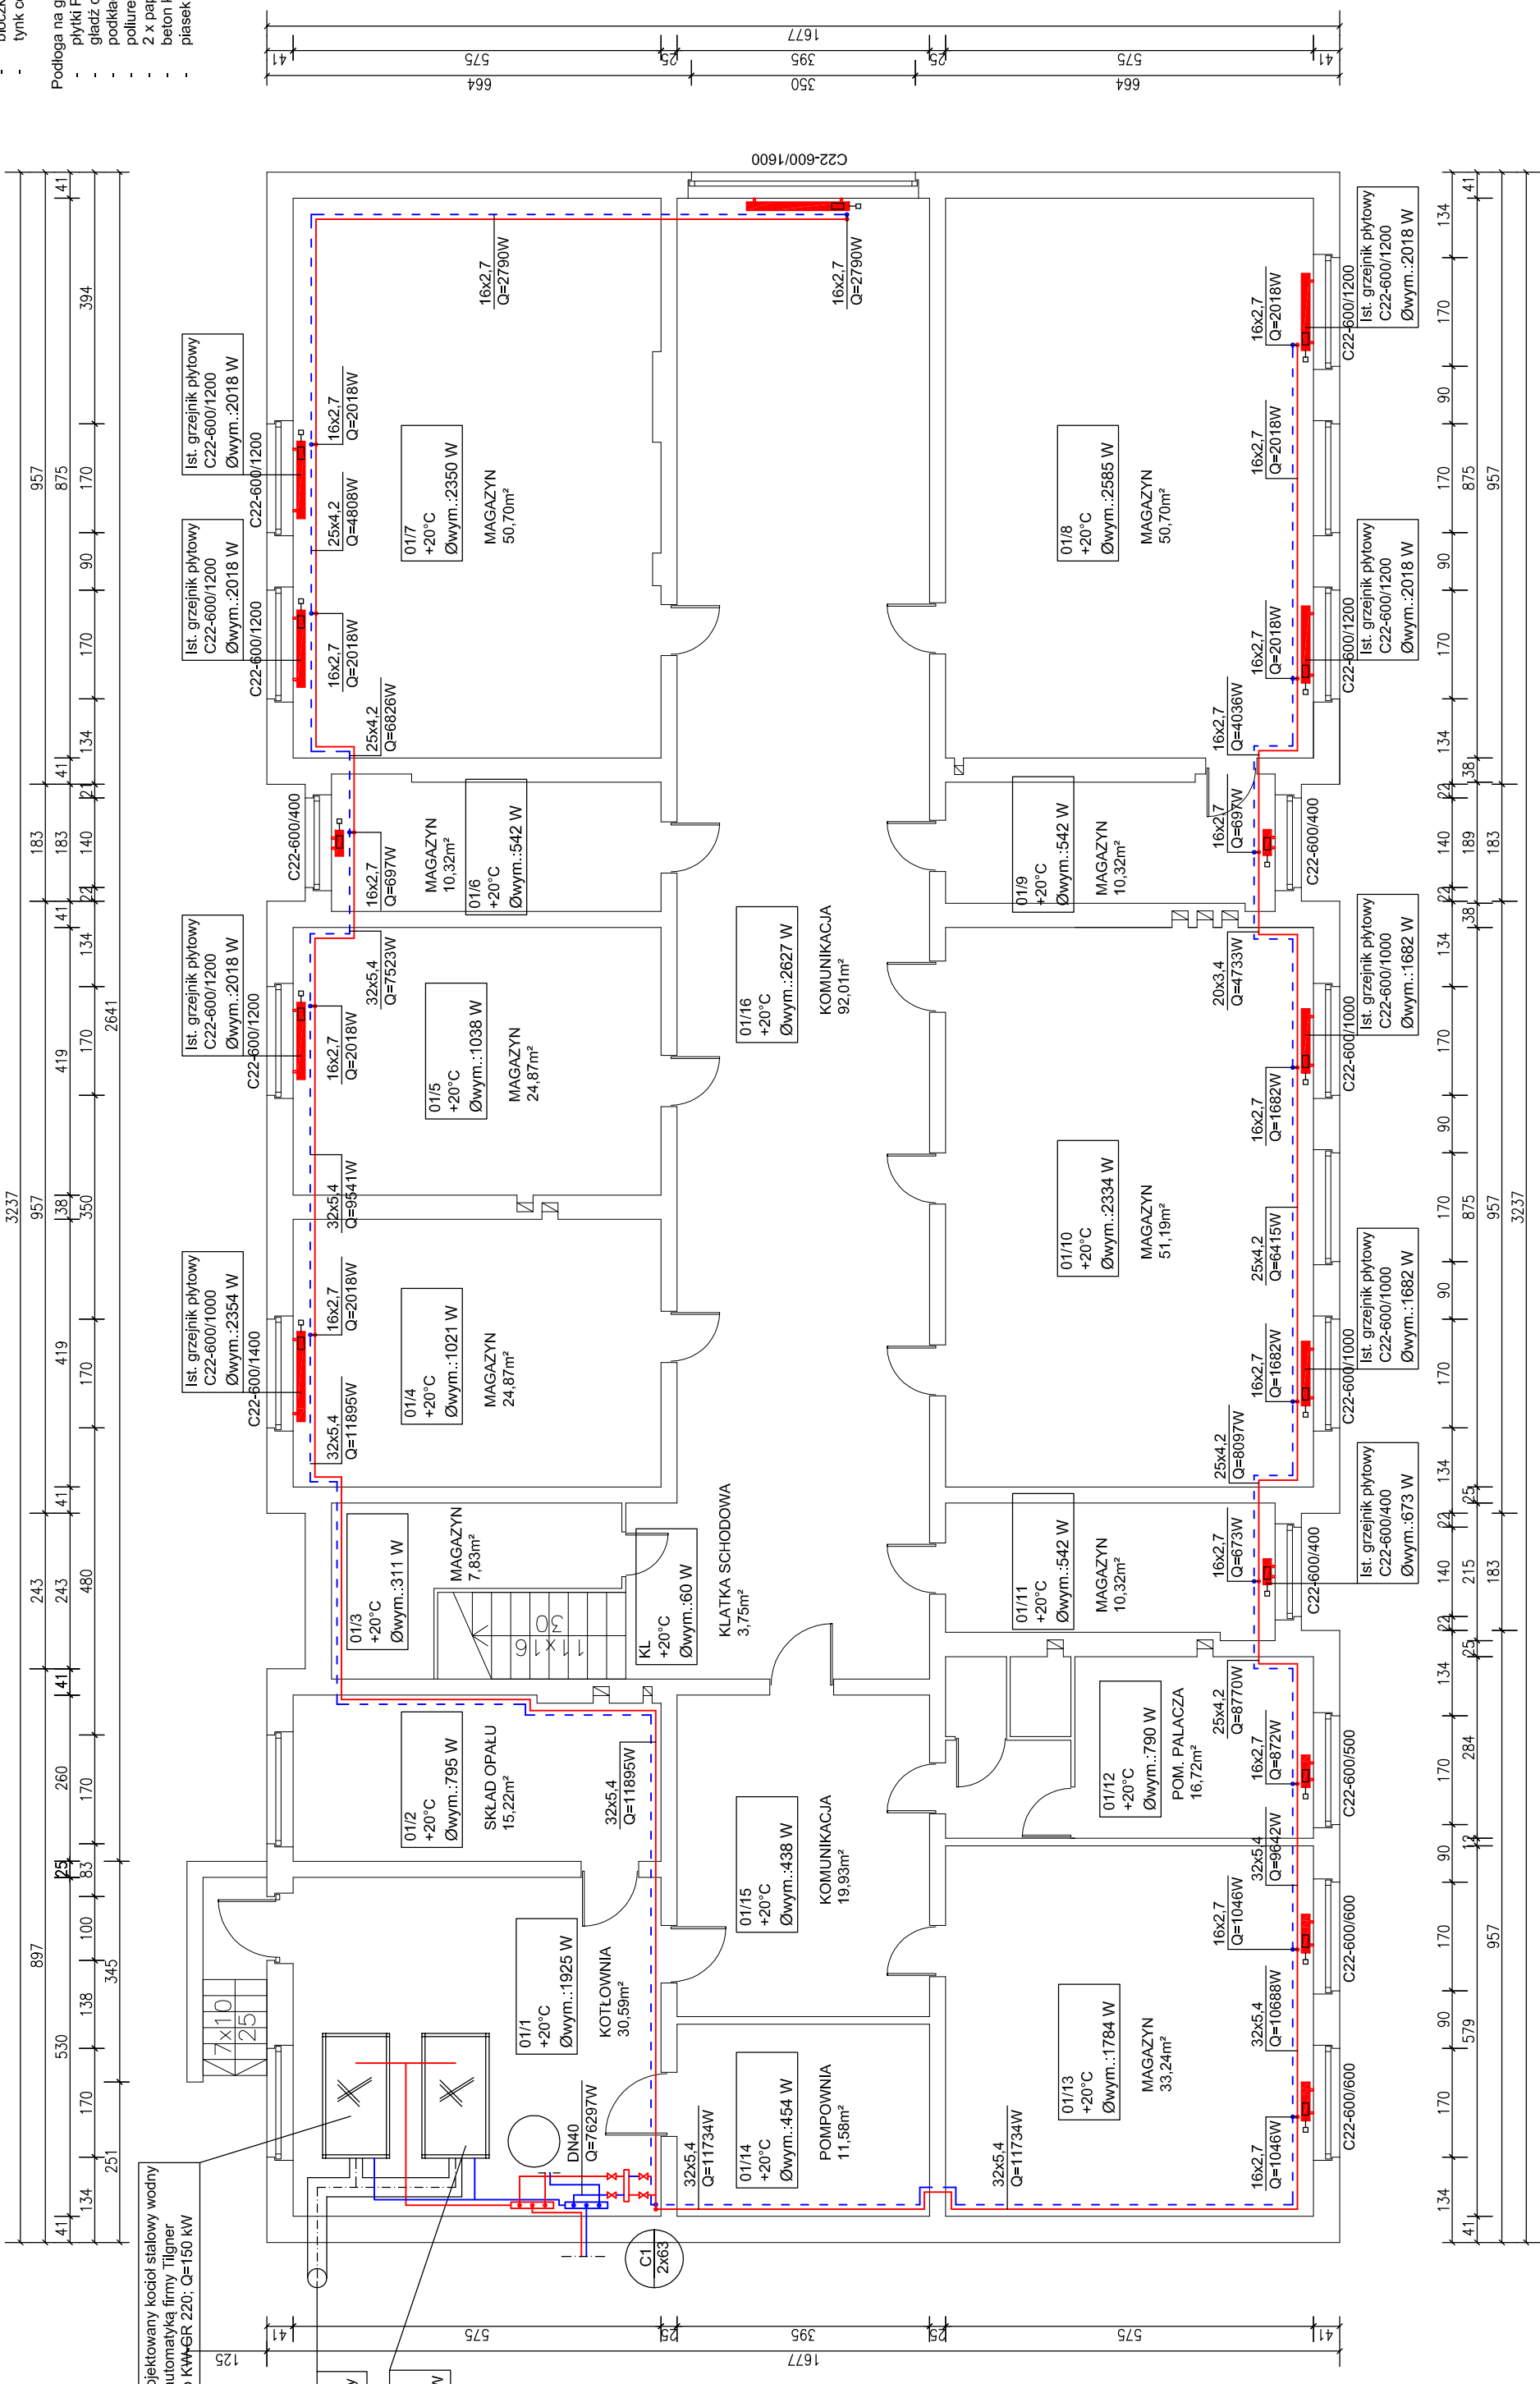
Podłoga na g
płytki F
gładź c
podkła
poliure
2 x pap
beton l
piasek
blocz
tynk c

1677
41 575 25 395 25 575 41
664 350 664

C22-600/1600

16x2,7 Q=2790W
16x2,7 Q=2790W

Ist. grzejnik płytowy C22-600/1200 Øwym.:2018 W
C22-600/1200
16x2,7 Q=2018W
25x4,2 Q=4808W
Ist. grzejnik płytowy C22-600/1200 Øwym.:2018 W
C22-600/1200
16x2,7 Q=2018W
25x4,2 Q=6826W

01/7 +20°C Øwym.:2350 W
MAGAZYN 50,70m²

C22-600/400
16x2,7 Q=697W
MAGAZYN 10,32m²
01/6 +20°C Øwym.:542 W

Ist. grzejnik płytowy C22-600/1200 Øwym.:2018 W
C22-600/1200
16x2,7 Q=2018W
32x5,4 Q=7523W
01/5 +20°C Øwym.:1038 W
MAGAZYN 24,87m²
32x5,4 Q=9541W

Ist. grzejnik płytowy C22-600/1000 Øwym.:2354 W
C22-600/1400
16x2,7 Q=2018W
32x5,4 Q=11895W
01/4 +20°C Øwym.:1021 W
MAGAZYN 24,87m²

01/16 +20°C Øwym.:2627 W
KOMUNIKACJA 92,01m²

KLATKA SCHODOWA 3,75m²
KL +20°C Øwym.:60 W
MAGAZYN 7,83m²
01/3 +20°C Øwym.:311 W
11x16,30

01/2 +20°C Øwym.:795 W
SKŁAD OPAŁU 15,22m²
32x5,4 Q=11895W

01/1 +20°C Øwym.:1925 W
KOTŁOWNIA 30,59m²
DN40 Q=76297W
7x10 25

01/15 +20°C Øwym.:438 W
KOMUNIKACJA 19,93m²
01/14 +20°C Øwym.:454 W
POMPOWNIA 11,58m²
32x5,4 Q=11734W
32x5,4 Q=11734W
C1 2x63

01/8 +20°C Øwym.:2585 W
MAGAZYN 50,70m²
Ist. grzejnik płytowy C22-600/1200 Øwym.:2018 W
C22-600/1200
16x2,7 Q=2018W
16x2,7 Q=2018W
Ist. grzejnik płytowy C22-600/1200 Øwym.:2018 W
C22-600/1200
16x2,7 Q=2018W
16x2,7 Q=4036W

01/9 +20°C Øwym.:542 W
MAGAZYN 10,32m²
16x2,7 Q=697W
C22-600/400

Ist. grzejnik płytowy C22-600/1000 Øwym.:1682 W
C22-600/1000
20x3,4 Q=4733W
16x2,7 Q=1682W
01/10 +20°C Øwym.:2334 W
MAGAZYN 51,19m²
25x4,2 Q=6415W
Ist. grzejnik płytowy C22-600/1000 Øwym.:1682 W
C22-600/1000
16x2,7 Q=1682W
25x4,2 Q=8097W

01/11 +20°C Øwym.:542 W
MAGAZYN 10,32m²
16x2,7 Q=673W
C22-600/400
Ist. grzejnik płytowy C22-600/400 Øwym.:673 W

01/12 +20°C Øwym.:790 W
POM. PALACZA 16,72m²
25x4,2 Q=8770W
16x2,7 Q=872W
C22-600/500

32x5,4 Q=9642W
16x2,7 Q=1046W
C22-600/600
01/13 +20°C Øwym.:1784 W
MAGAZYN 33,24m²
32x5,4 Q=10688W
16x2,7 Q=1046W
C22-600/600

3237
957 183 957 243 897
41 394 875 41 183 41 419 419 38 350 41 243 41 260 25 83 100 138 530 251 41
134 170 90 170 134 21 140 21 134 170 170 480 170 345 170 134
2641
125

3237 957 875 183 957 875 957 579 284 189 215 183
41 134 170 90 170 134 38 22 140 22 38 134 170 90 170 90 170 134 25 22 140 22 25 134 170 12 90 170 90 170 134 41

1677
41 575 25 395 25 575 41

ojektowany kocioł stalowy wodny
utomatyką firmy Tilgner
p KWGR 220; Q=150 kW